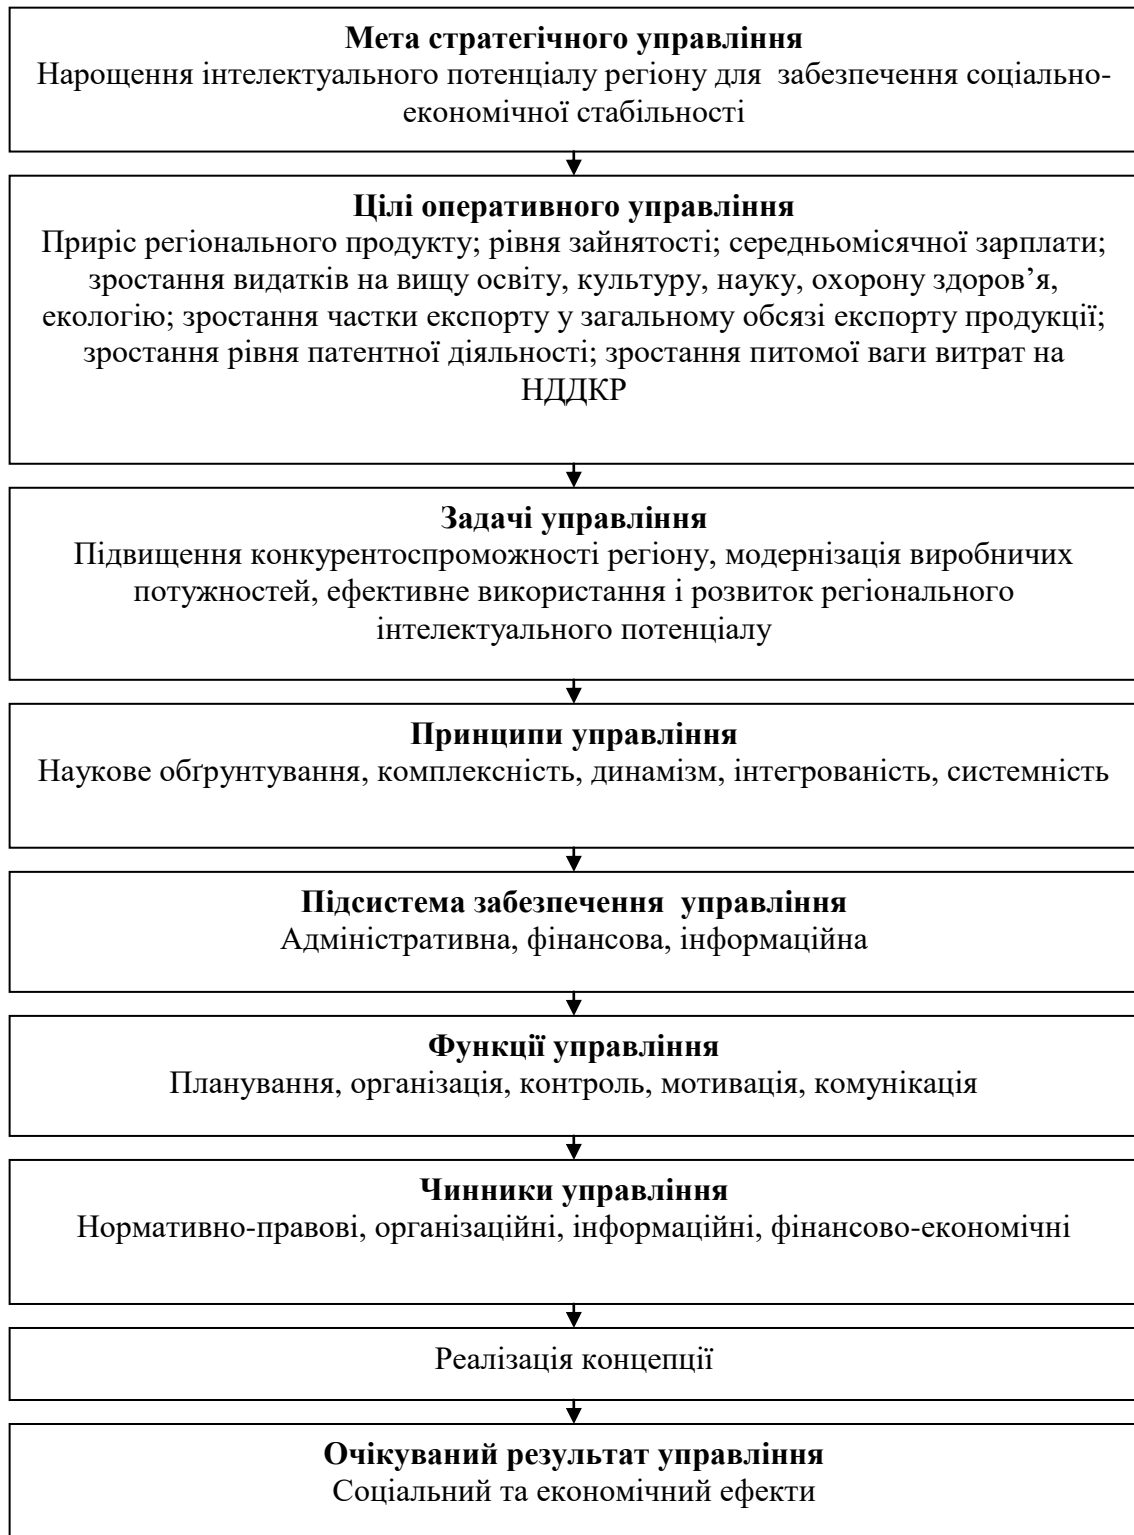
Мета стратегічного управління
Нарощення інтелектуального потенціалу регіону для забезпечення соціально-економічної стабільності

Цілі оперативного управління
Приріс регіонального продукту; рівня зайнятості; середньомісячної зарплати; зростання видатків на вищу освіту, культуру, науку, охорону здоров’я, екологію; зростання частки експорту у загальному обсязі експорту продукції; зростання рівня патентної діяльності; зростання питомої ваги витрат на НДДКР

Задачі управління
Підвищення конкурентоспроможності регіону, модернізація виробничих потужностей, ефективне використання і розвиток регіонального інтелектуального потенціалу

Принципи управління
Наукове обґрунтування, комплексність, динамізм, інтегрованість, системність

Підсистема забезпечення управління
Адміністративна, фінансова, інформаційна

Функції управління
Планування, організація, контроль, мотивація, комунікація

Чинники управління
Нормативно-правові, організаційні, інформаційні, фінансово-економічні

Реалізація концепції

Очікуваний результат управління
Соціальний та економічний ефекти